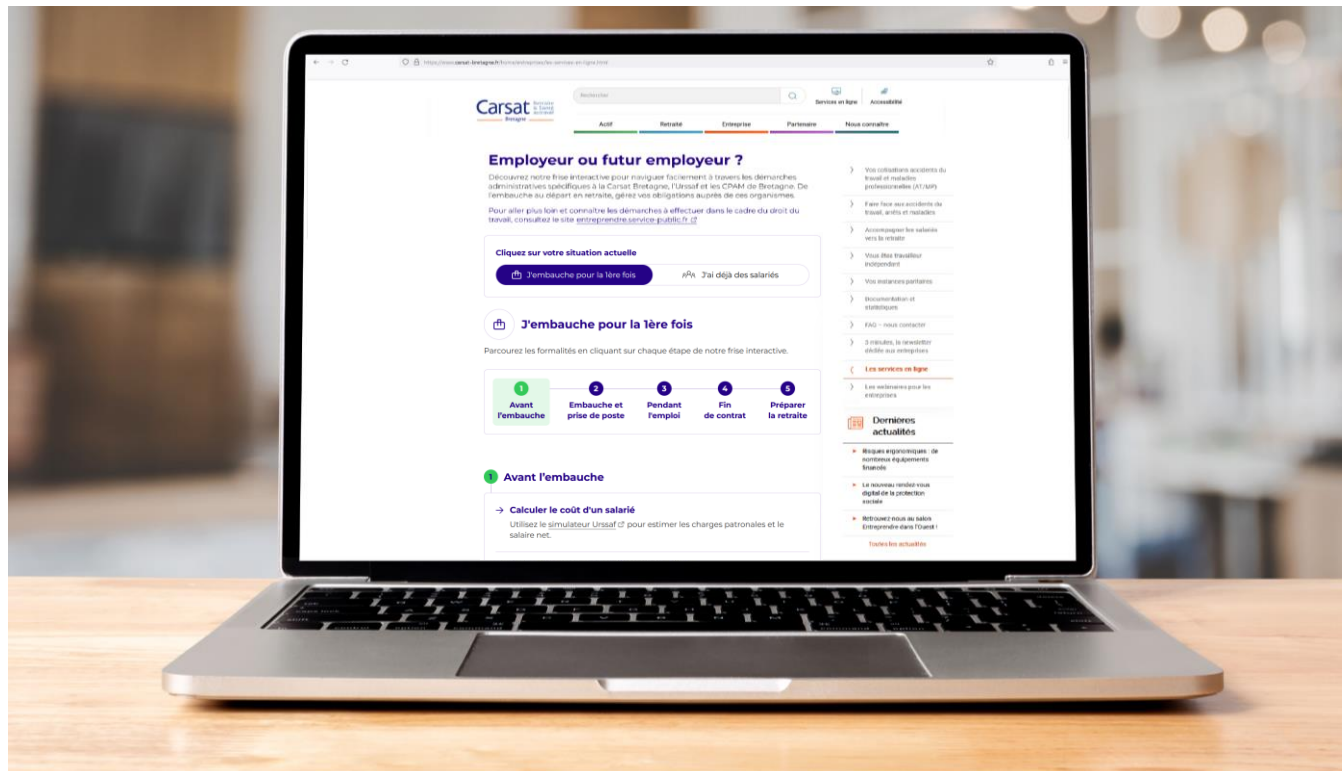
https://www.carsat-bretagne.fr/home/entreprise/les-services-en-ligne.html

Carsat Retraite & Santé au travail Bretagne

Rechercher

Services en ligne
Accessibilité

Actif
Retraité
Entreprise
Partenaire
Nous connaître

Employeur ou futur employeur ?

Découvrez notre frise interactive pour naviguer facilement à travers les démarches administratives spécifiques à la Carsat Bretagne, l'Urssaf et les CPAM de Bretagne. De l'embauche au départ en retraite, gérez vos obligations auprès de ces organismes.

Pour aller plus loin et connaître les démarches à effectuer dans le cadre du droit du travail, consultez le site entreprendre.service-public.fr

Cliquez sur votre situation actuelle

J'embauche pour la 1ère fois
J'ai déjà des salariés

J'embauche pour la 1ère fois

Parcourez les formalités en cliquant sur chaque étape de notre frise interactive.

1 Avant l'embauche
2 Embauche et prise de poste
3 Pendant l'emploi
4 Fin de contrat
5 Préparer la retraite

1 Avant l'embauche

→ Calculer le coût d'un salarié
Utilisez le simulateur Urssaf pour estimer les charges patronales et le salaire net.

Vos collaborateurs accidents du travail et maladies professionnelles (AT/MP)
Faire face aux accidents du travail, arrêts et maladies
Accompagner les salariés vers la retraite
Vous êtes travailleur indépendant
Vos instances paritaires
Documentation et statistiques
FAQ - nous contacter
3 minutes, la newsletter dédiée aux entreprises
Les services en ligne
Les webinaires pour les entreprises

Dernières actualités

Risques ergonomiques : de nouveaux équipements financés
Le nouveau rendez-vous digital de la protection sociale
Retrouvez-nous au salon Entreprendre dans l'Ouest !
Toutes les actualités